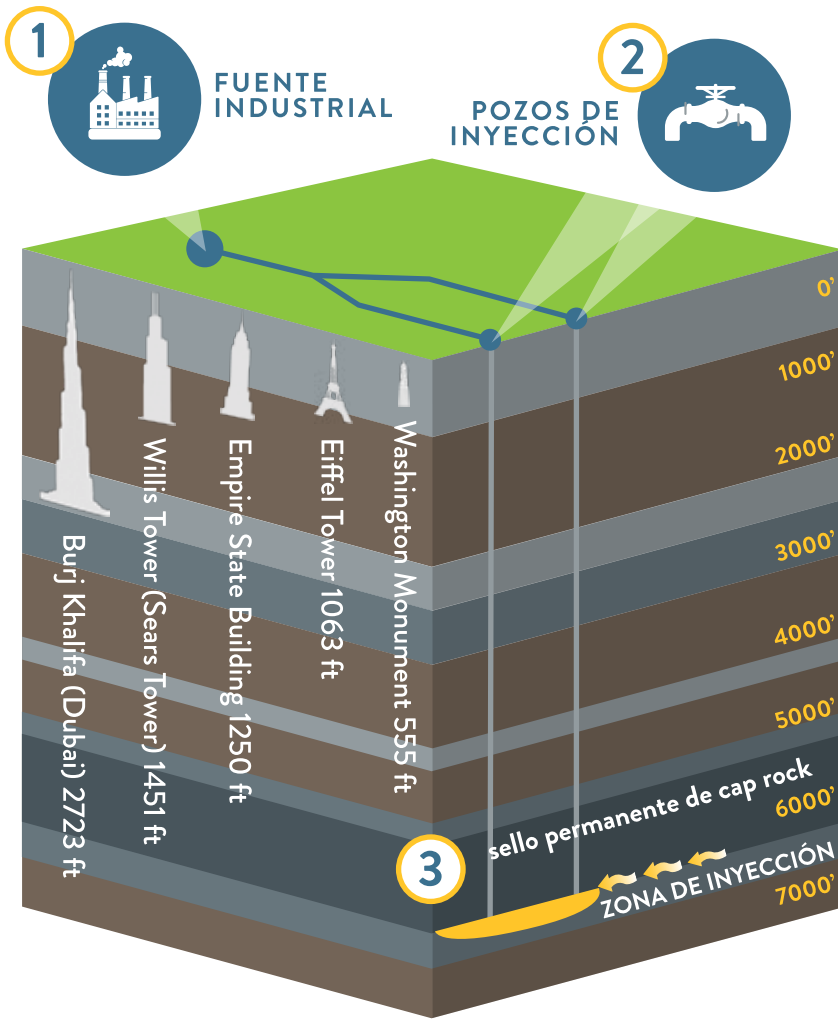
1

FUENTE INDUSTRIAL

2

POZOS DE INYECCIÓN

0'

1000'

2000'

3000'

4000'

5000'

6000'

7000'

Burj Khalifa (Dubai) 2723 ft

Willis Tower (Sears Tower) 1451 ft

Empire State Building 1250 ft

Eiffel Tower 1063 ft

Washington Monument 555 ft

sello permanente de cap rock

3

ZONA DE INYECCIÓN